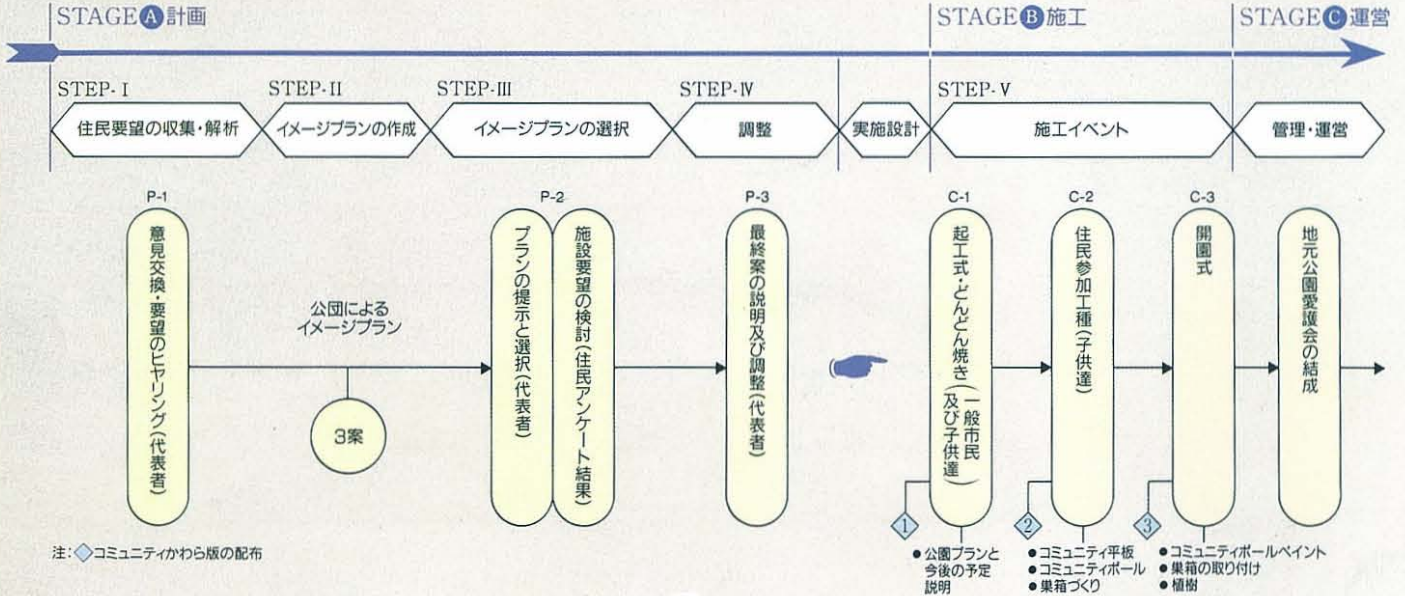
STAGE A 計画

STAGE B 施工

STAGE C 運営

STEP-Ⅰ
住民要望の収集・解析

STEP-Ⅱ
イメージプランの作成

STEP-Ⅲ
イメージプランの選択

STEP-Ⅳ
調整

実施設計

STEP-Ⅴ
施工イベント

管理・運営

P-1
意見交換・要望のヒヤリング(代表者)

公団による
イメージプラン

3案

P-2
プランの提示と選択(代表者)

施設要望の検討(住民アンケート結果)

P-3
最終案の説明及び調整(代表者)

C-1
起工式・どんどん焼き(一般市民及び子供達)

C-2
住民参加工種(子供達)

C-3
開園式

地元公園愛護会の結成

1
●公園プランと今後の予定説明

2
●コミュニティ平板
●コミュニティポール
●巣箱づくり

3
●コミュニティポールペイント
●巣箱の取り付け
●植樹

注:◇コミュニティかわら版の配布